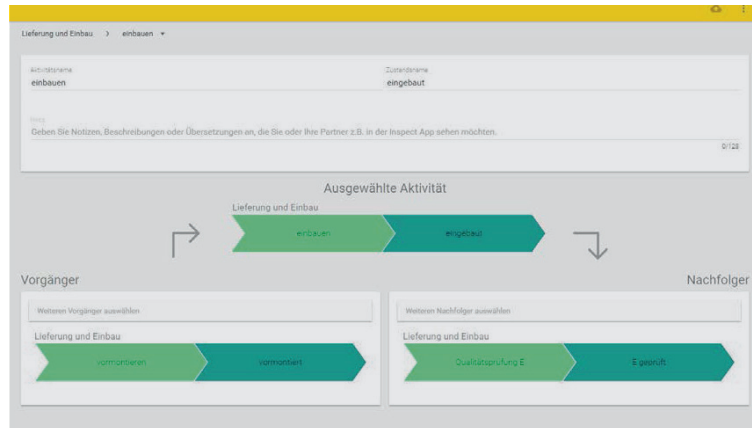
Lieferung und Einbau > einbauen ▾

Aktivitätsname
einbauen

Zustandsname
eingebaut

Hinweis
Geben Sie Notizen, Beschreibungen oder Übersetzungen an, die Sie oder Ihre Partner z.B. in der Inspect App sehen möchten.

0/128

Ausgewählte Aktivität

Lieferung und Einbau

einbauen

eingebaut

Vorgänger

Nachfolger

Weiteren Vorgänger auswählen

Lieferung und Einbau

vormontieren

vormontiert

Weiteren Nachfolger auswählen

Lieferung und Einbau

Qualitätsprüfung E

E geprüft